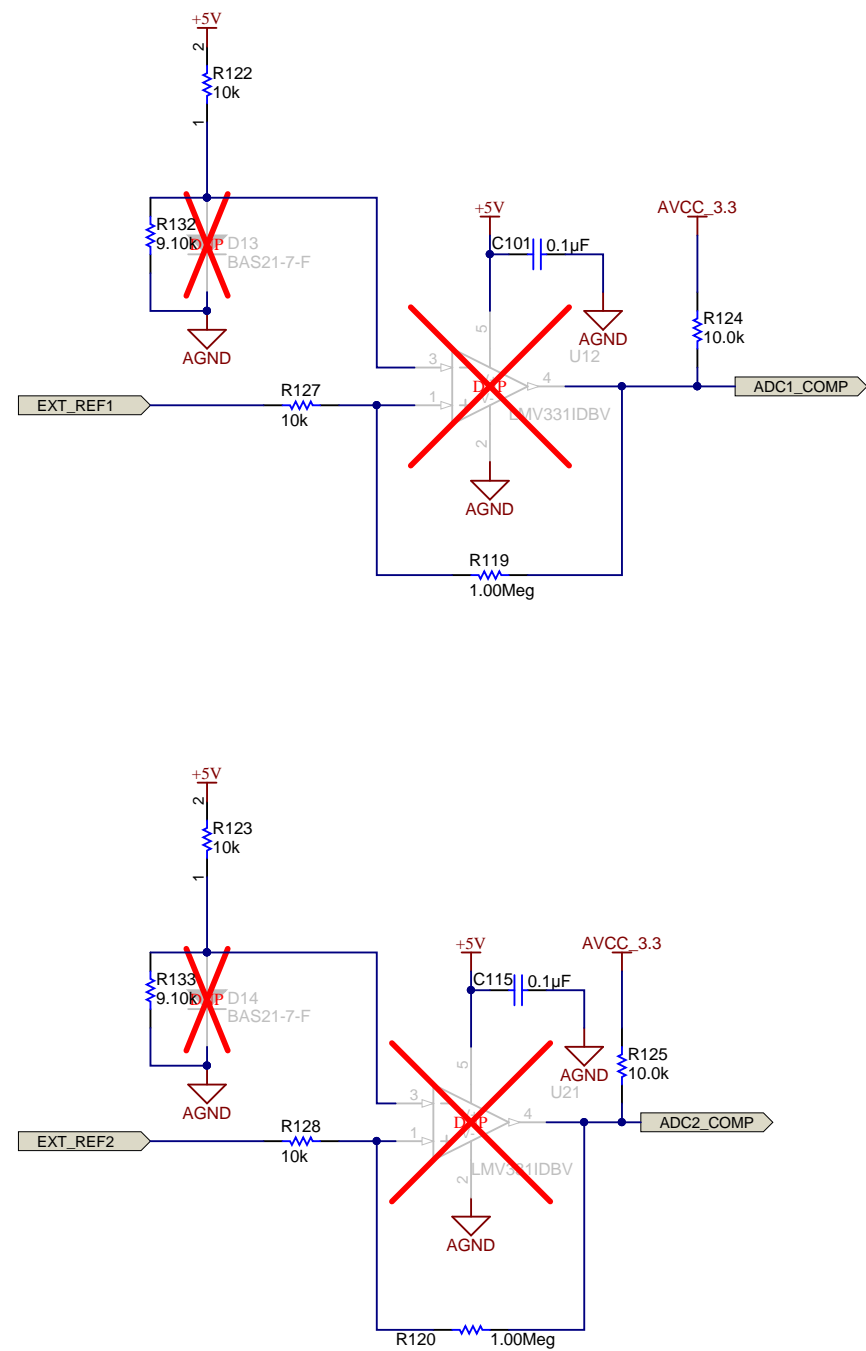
+5V
2
R122
10k
1
R132
9.10k
DNP
D13
BAS21-7-F
AGND
+5V
C101
0.1µF
AGND
AVCC_3.3
R124
10.0k
5
U12
3
DNP
4
ADC1_COMP
EXT_REF1
R127
10k
1
LMV331IDBV
2
AGND
R119
1.00Meg

+5V
2
R123
10k
1
R133
9.10k
DNP
D14
BAS21-7-F
AGND
+5V
C115
0.1µF
AVCC_3.3
AGND
R125
10.0k
5
U21
3
DNP
4
ADC2_COMP
EXT_REF2
R128
10k
1
LMV331IDBV
2
AGND
R120
1.00Meg